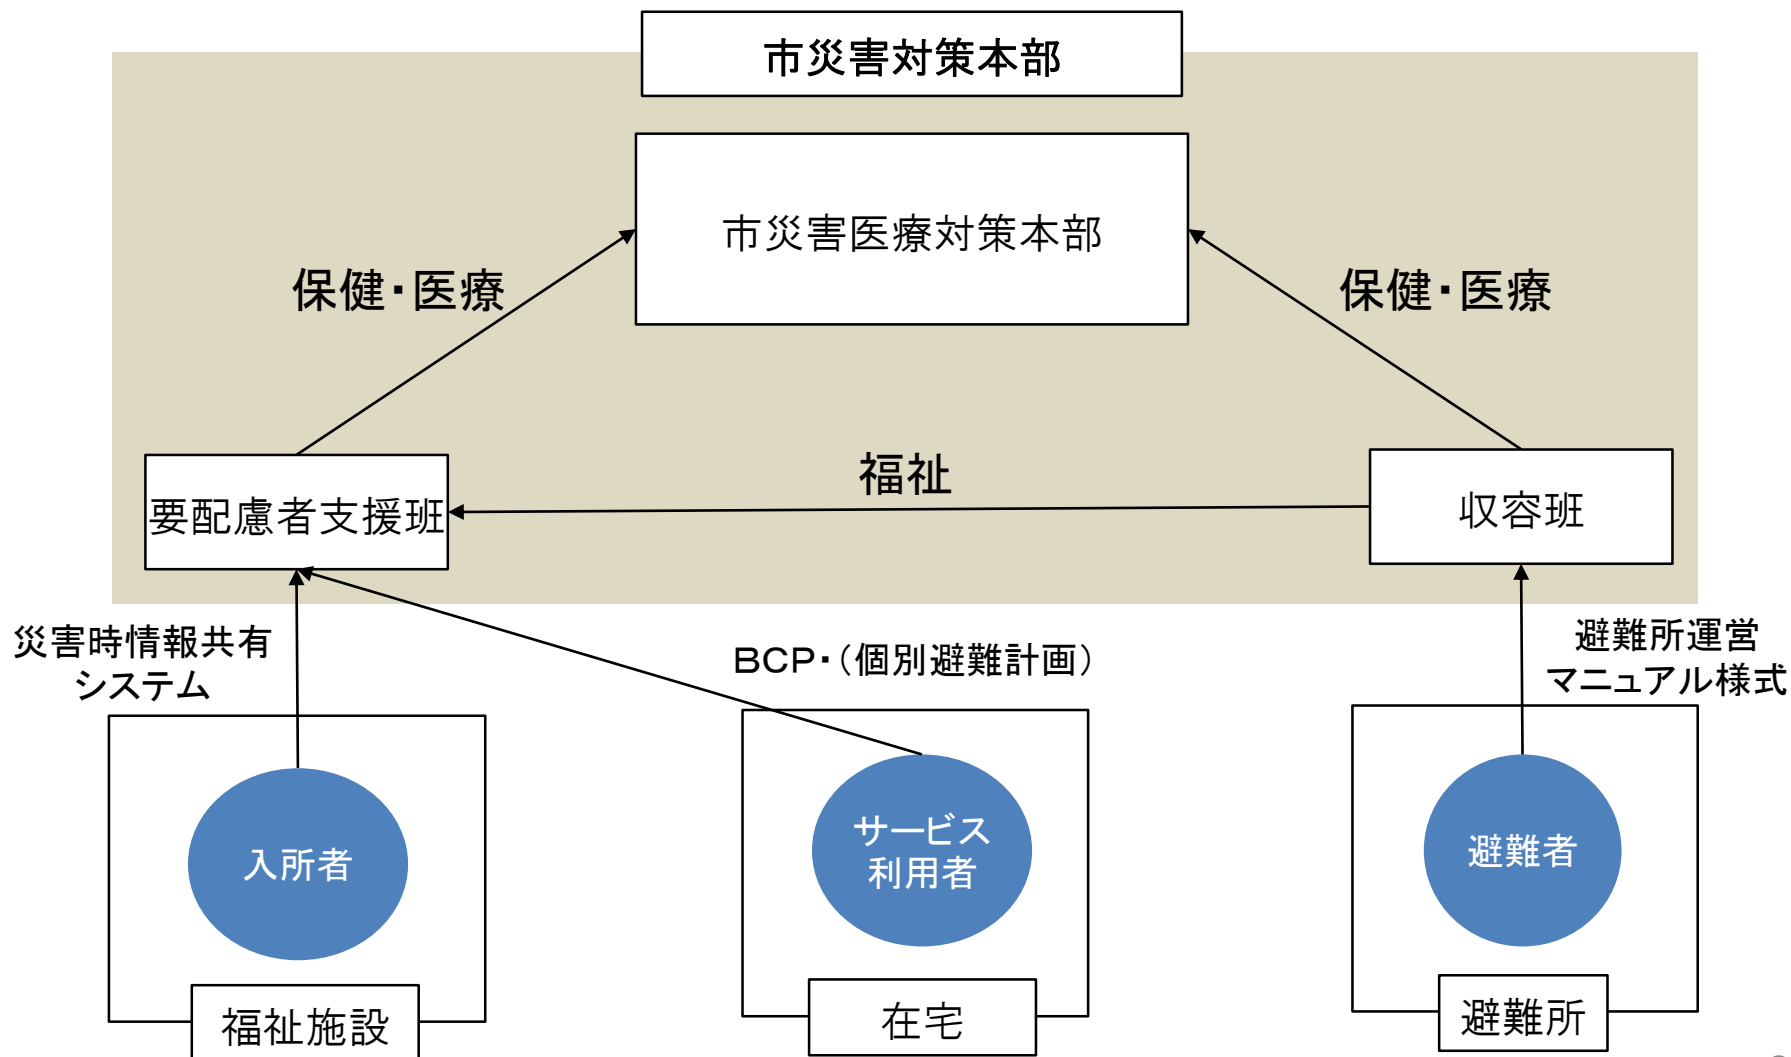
市災害対策本部

市災害医療対策本部

保健・医療

保健・医療

福祉

要配慮者支援班

収容班

災害時情報共有システム

BCP・(個別避難計画)

避難所運営マニュアル様式

入所者

サービス利用者

避難者

福祉施設

在宅

避難所